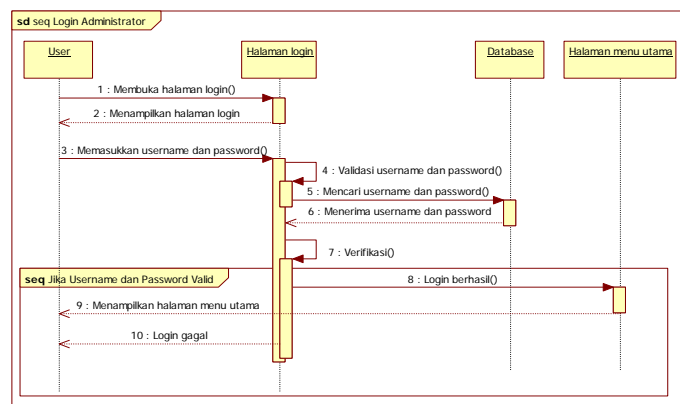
sd seq Login Administrator

User

Halaman login

Database

Halaman menu utama

1 : Membuka halaman login()

2 : Menampilkan halaman login

3 : Memasukkan username dan password()

4 : Validasi username dan password()

5 : Mencari username dan password()

6 : Menerima username dan password

7 : Verifikasi()

seq Jika Username dan Password Valid

8 : Login berhasil()

9 : Menampilkan halaman menu utama

10 : Login gagal